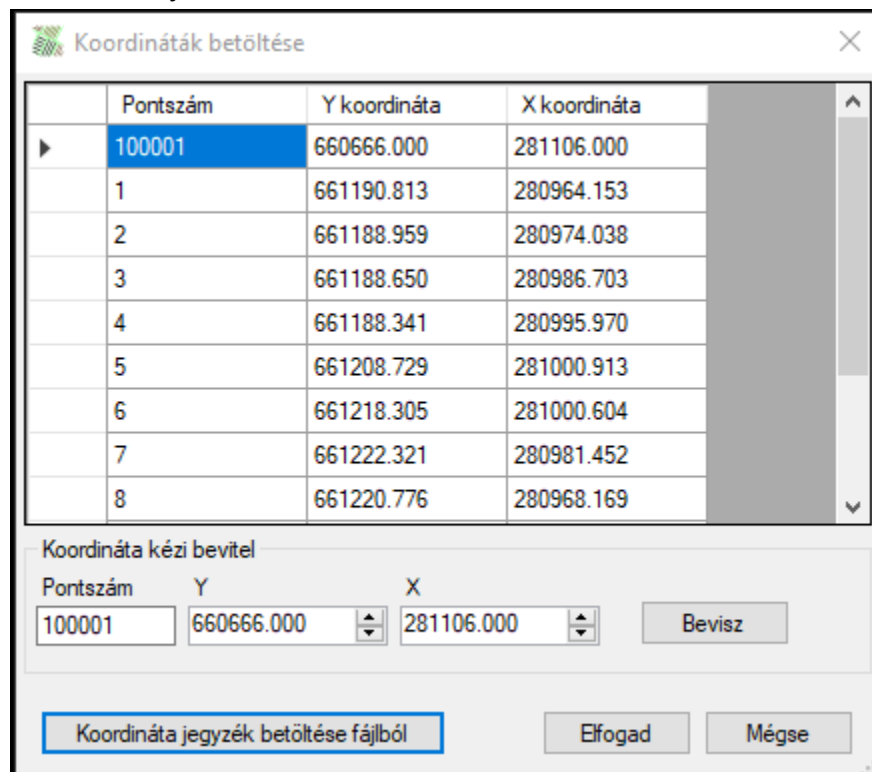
Koordináták betöltése

| Pontszám | Y koordináta | X koordináta |
|---|---|---|
| 100001 | 660666.000 | 281106.000 |
| 1 | 661190.813 | 280964.153 |
| 2 | 661188.959 | 280974.038 |
| 3 | 661188.650 | 280986.703 |
| 4 | 661188.341 | 280995.970 |
| 5 | 661208.729 | 281000.913 |
| 6 | 661218.305 | 281000.604 |
| 7 | 661222.321 | 280981.452 |
| 8 | 661220.776 | 280968.169 |

Koordináta kézi bevitel
Pontszám
100001
Y
660666.000
X
281106.000
Bevisz

Koordináta jegyzék betöltése fájlból
Elfogad
Mégse